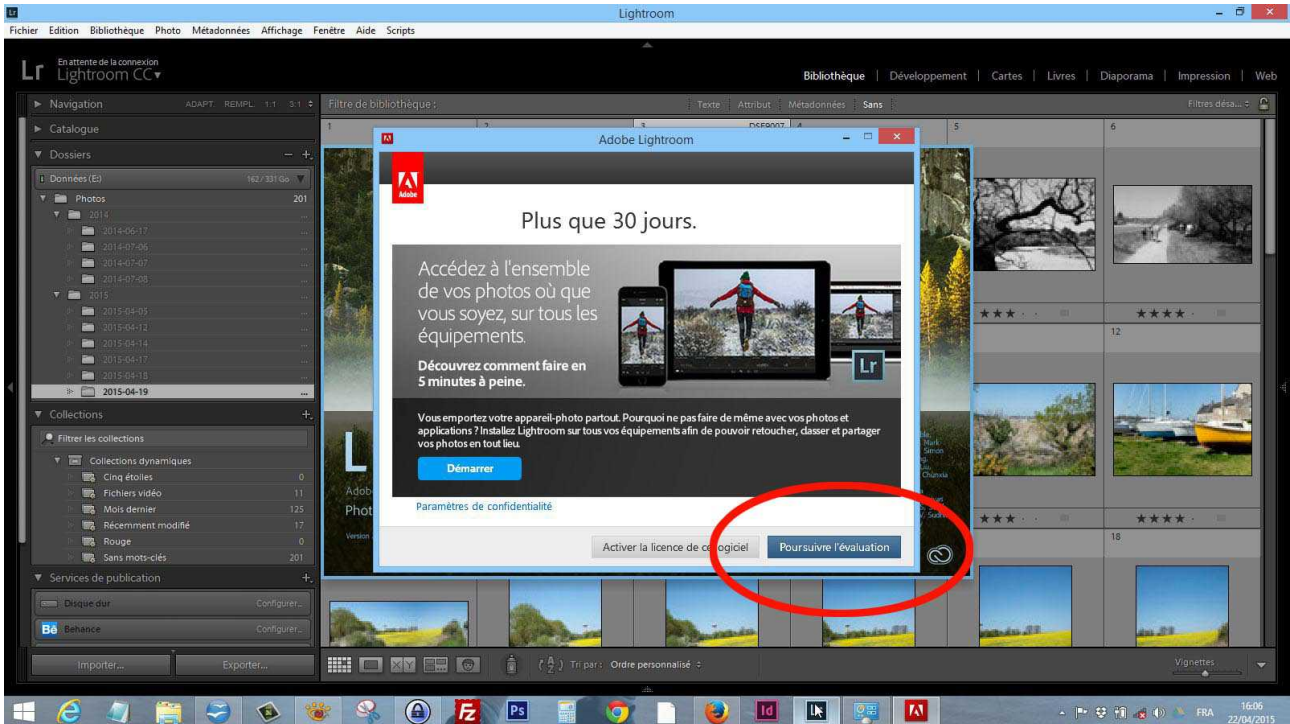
Lightroom

Fichier Edition Bibliothèque Photo Métadonnées Affichage Fenêtre Aide Scripts

Lr En attente de la connexion Lightroom CC

Bibliothèque | Développement | Cartes | Livres | Diaporama | Impression | Web

Navigation ADAPT. REMPL. 1:1 3:1

Catalogue

Dossiers

Données (E:) 162 / 331 Go

Photos 201

2014

2014-06-17

2014-07-06

2014-07-07

2014-07-08

2015

2015-04-05

2015-04-12

2015-04-14

2015-04-17

2015-04-18

2015-04-19

Collections

Filtrer les collections

Collections dynamiques

Cinq étoiles 0

Fichiers vidéo 11

Mois dernier 125

Récemment modifié 17

Rouge 0

Sans mots-clés 201

Services de publication

Disque dur Configurer...

Behance Configurer...

Importer... Exporter...

Filtre de bibliothèque : Texte Attribut Métadonnées Sans Filtres désa...

1 2 3 DSF8007 4 5 6 12 18

Tri par : Ordre personnalisé

Vignettes

Adobe Lightroom

Plus que 30 jours.

Accédez à l'ensemble de vos photos où que vous soyez, sur tous les équipements.

Découvrez comment faire en 5 minutes à peine.

Vous emportez votre appareil-photo partout. Pourquoi ne pas faire de même avec vos photos et applications ? Installez Lightroom sur tous vos équipements afin de pouvoir retoucher, classer et partager vos photos en tout lieu.

Démarrer

Paramètres de confidentialité

Activer la licence de ce logiciel

Poursuivre l'évaluation

FRA 16:06 22/04/2015